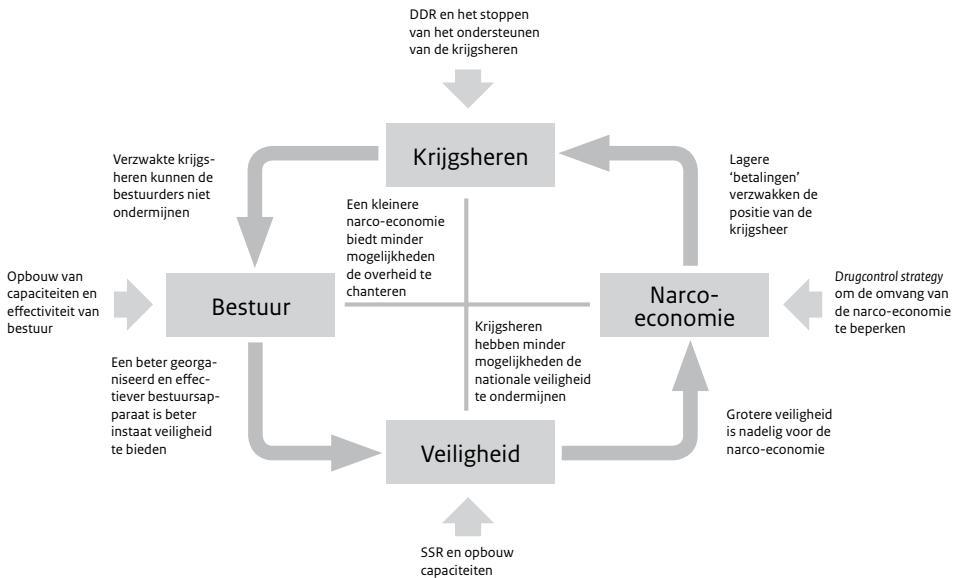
DDR en het stoppen van het ondersteunen van de krijgsheren

Krijgsheren

Verzwakte krijgsheren kunnen de bestuurders niet ondermijnen

Lagere 'betalingen' verzwakken de positie van de krijgsheer

Een kleinere narco-economie biedt minder mogelijkheden de overheid te chanteren

Opbouw van capaciteiten en effectiviteit van bestuur

Bestuur

Narco-economie

*Drugcontrol strategy* om de omvang van de narco-economie te beperken

Krijgsheren hebben minder mogelijkheden de nationale veiligheid te ondermijnen

Een beter georganiseerd en effectiever bestuursapparaat is beter instaat veiligheid te bieden

Grotere veiligheid is nadelig voor de narco-economie

Veiligheid

SSR en opbouw capaciteiten